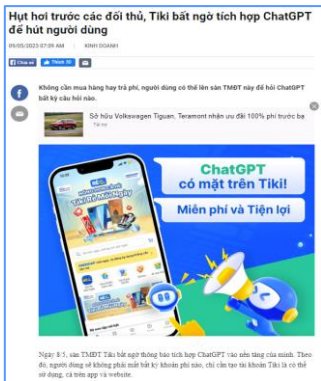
Hụt hơi trước các đối thủ, Tiki bất ngờ tích hợp ChatGPT để hút người dùng

09/05/2023 07:09 AM | KINH DOANH

Chia sẻ | Thích 30

Không cần mua hàng hay trả phí, người dùng có thể lên sàn TMĐT này để hỏi ChatGPT bất kỳ câu hỏi nào.

Sở hữu Volkswagen Tiguan, Teramont nhận ưu đãi 100% phí trước bạ

ChatGPT có mặt trên Tiki!

Miễn phí và Tiện lợi

Ngày 8/5, sàn TMĐT Tiki bất ngờ thông báo tích hợp ChatGPT vào nền tảng của mình. Theo đó, người dùng sẽ không phải mất bất kỳ khoản phí nào, chỉ cần tạo tài khoản Tiki là có thể sử dụng, cả trên app và website.